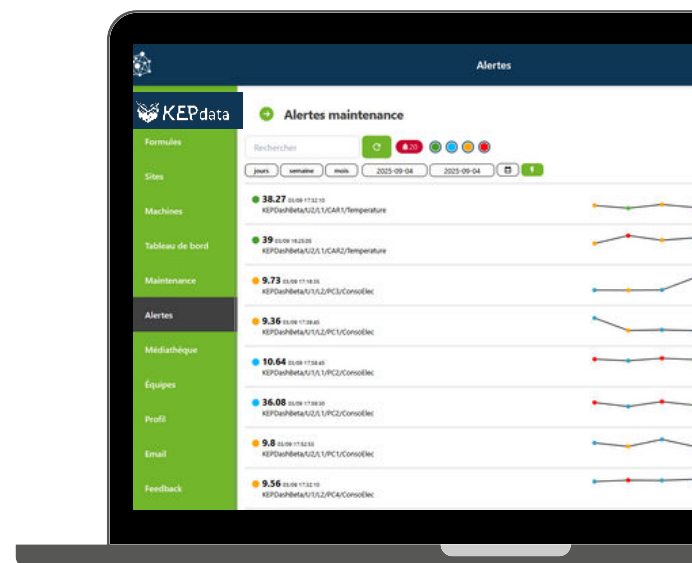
Alertes

KEPdata

Formules
Sites
Machines
Tableau de bord
Maintenance
Alertes
Médiathèque
Équipes
Profil
Email
Feedback

Alertes maintenance

Rechercher
20
jours semaine mois 2025-09-04 2025-09-04

38.27 03/09 17:32:10
KEPDashBeta/U2/L1/CAR1/Temperature

39 03/09 16:25:20
KEPDashBeta/U2/L1/CAR2/Temperature

9.73 03/09 17:18:35
KEPDashBeta/U1/L2/PC3/ConsoElec

9.36 03/09 17:28:45
KEPDashBeta/U1/L1/PC1/ConsoElec

10.64 03/09 17:58:45
KEPDashBeta/U1/L1/PC3/ConsoElec

36.08 03/09 17:58:30
KEPDashBeta/U1/L1/PC2/ConsoElec

9.8 03/09 17:52:55
KEPDashBeta/U1/L2/PC1/ConsoElec

9.56 03/09 17:32:10
KEPDashBeta/U1/L2/PC4/ConsoElec